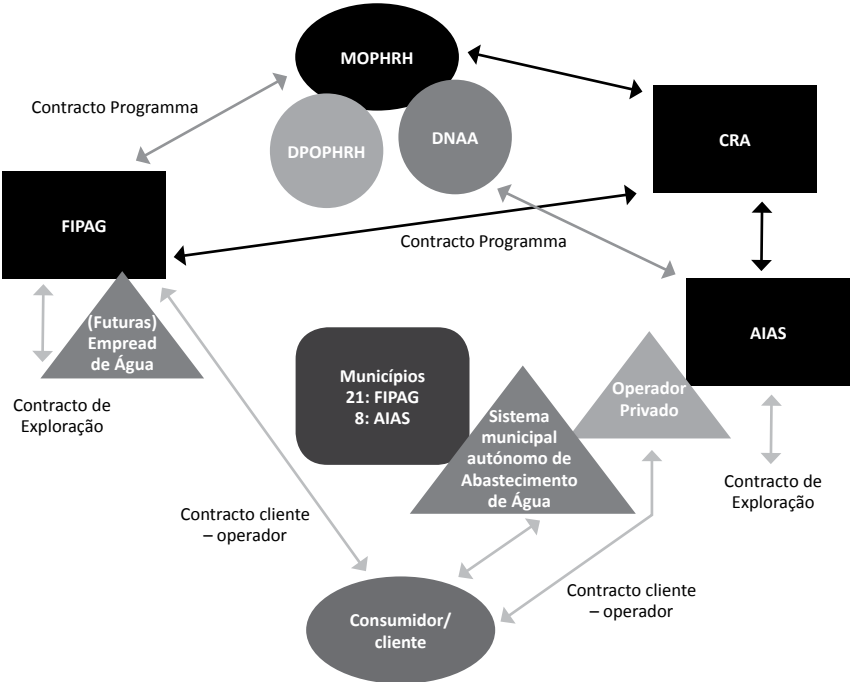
MOPHRH

Contracto Programma

DPOPHRH

DNAA

CRA

FIPAG

Contracto Programma

(Futuras) Empread de Água

AIAS

Contracto de Exploração

Municípios
21: FIPAG
8: AIAS

Sistema municipal autónomo de Abastecimento de Água

Operador Privado

Contracto de Exploração

Contracto cliente – operador

Contracto cliente – operador

Consumidor/ cliente